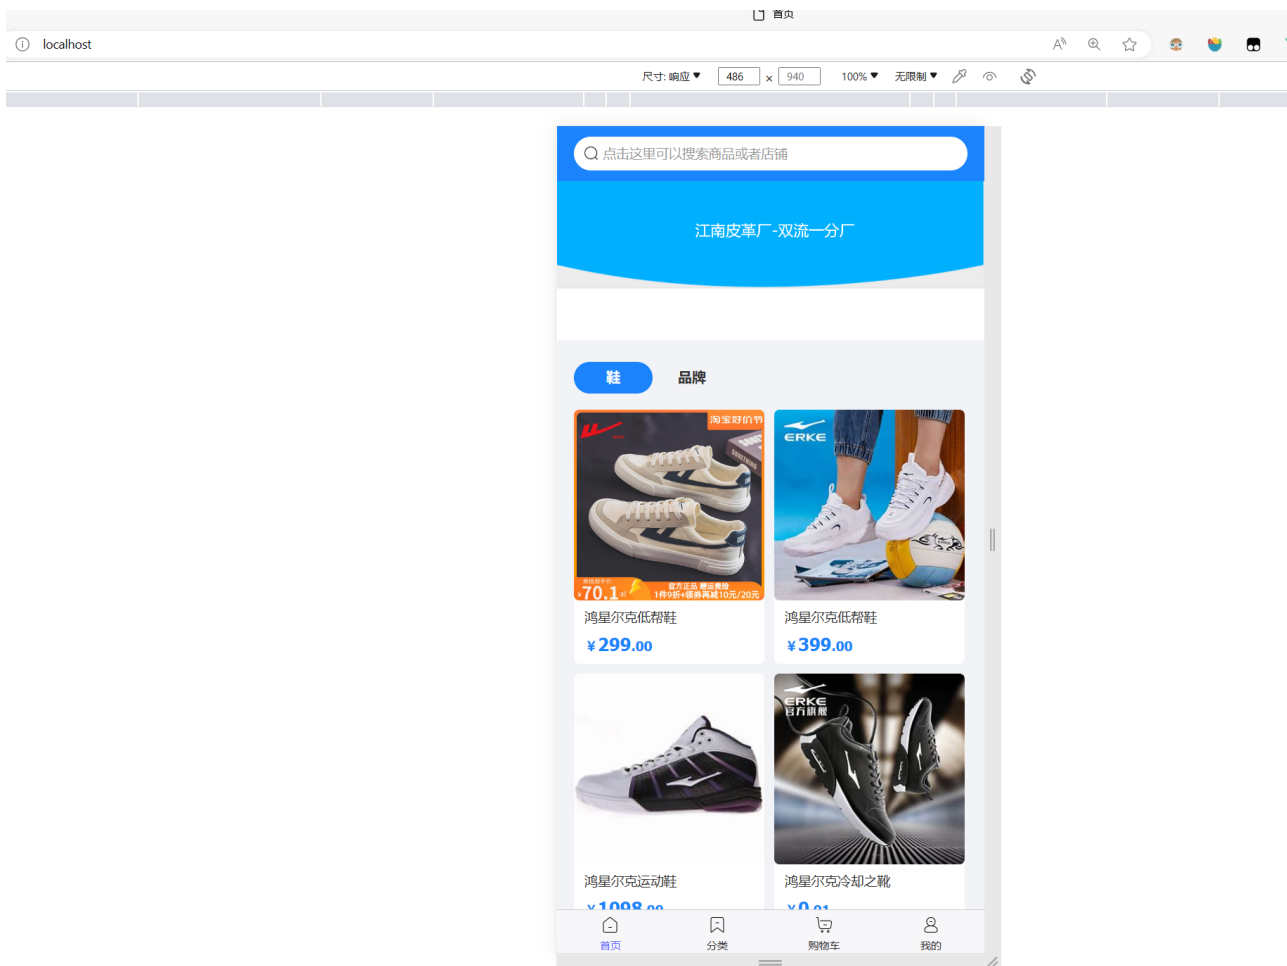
首页

localhost

尺寸: 响应 ▾ 486 × 940 100% ▾ 无限制 ▾

点击这里可以搜索商品或者店铺

江南皮革厂-双流一分厂

鞋 品牌

淘宝好价节

¥70.1

官方正品 赠运费险 1件9折+领券再减10元/20元

ERKE

鸿星尔克低帮鞋
¥299.00

鸿星尔克低帮鞋
¥399.00

ERKE 官方旗舰

鸿星尔克运动鞋
¥1098.00

鸿星尔克冷却之靴
¥0.01

首页 分类 购物车 我的